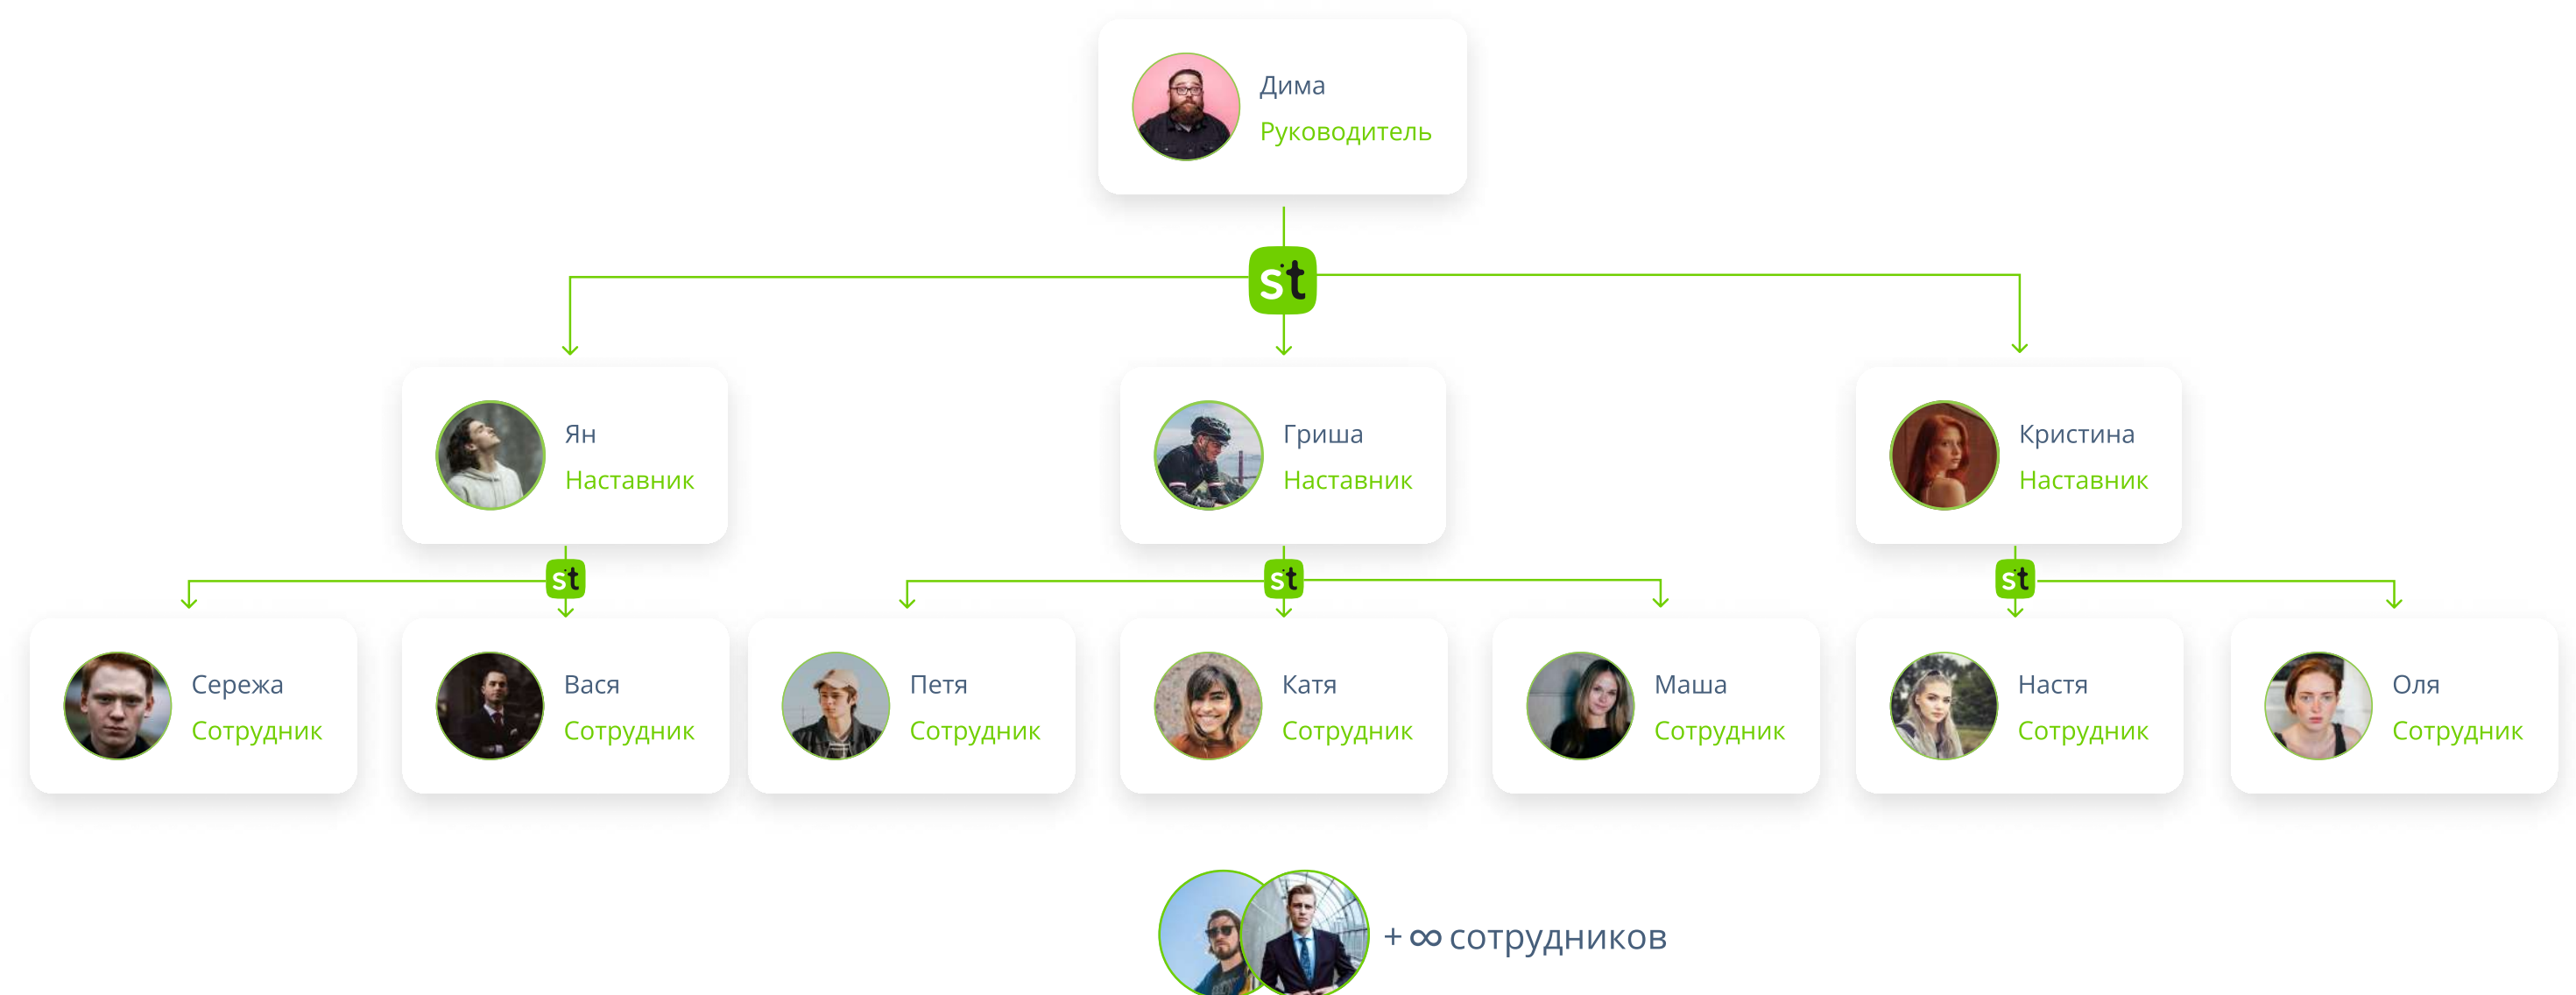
Дима
Руководитель

st

Ян
Наставник

Гриша
Наставник

Кристина
Наставник

st

st

st

Сережа
Сотрудник

Вася
Сотрудник

Петя
Сотрудник

Катя
Сотрудник

Маша
Сотрудник

Настя
Сотрудник

Оля
Сотрудник

+ ∞ сотрудников